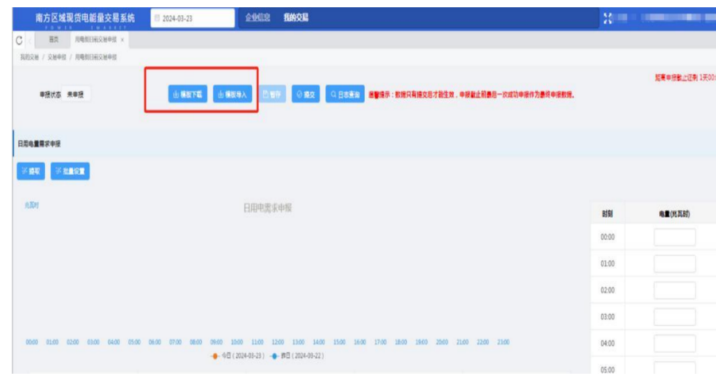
南方区域现货电能量交易系统　2024-03-23　企业信息　我的交易

首页　用电侧日前交易申报 ×

我的应用 / 交易申报 / 用电侧日前交易申报

申报状态 未申报　模板下载　模板导入　暂存　提交　日志查询　温馨提示：数据只有提交后才能生效，申报截止前最后一次成功申报作为最终申报数据。

距离申报截止还剩 1天00

日前电量需求申报

编辑　批量设置

兆瓦时　日前申报需求申报

00:00 01:00 02:00 03:00 04:00 05:00 06:00 07:00 08:00 09:00 10:00 11:00 12:00 13:00 14:00 15:00 16:00 17:00 18:00 19:00 20:00 21:00 22:00 23:00

今日（2024-03-23）　昨日（2024-03-22）

| 时刻 | 电量(兆瓦时) |
|---|---|
| 00:00 | |
| 01:00 | |
| 02:00 | |
| 03:00 | |
| 04:00 | |
| 05:00 | |